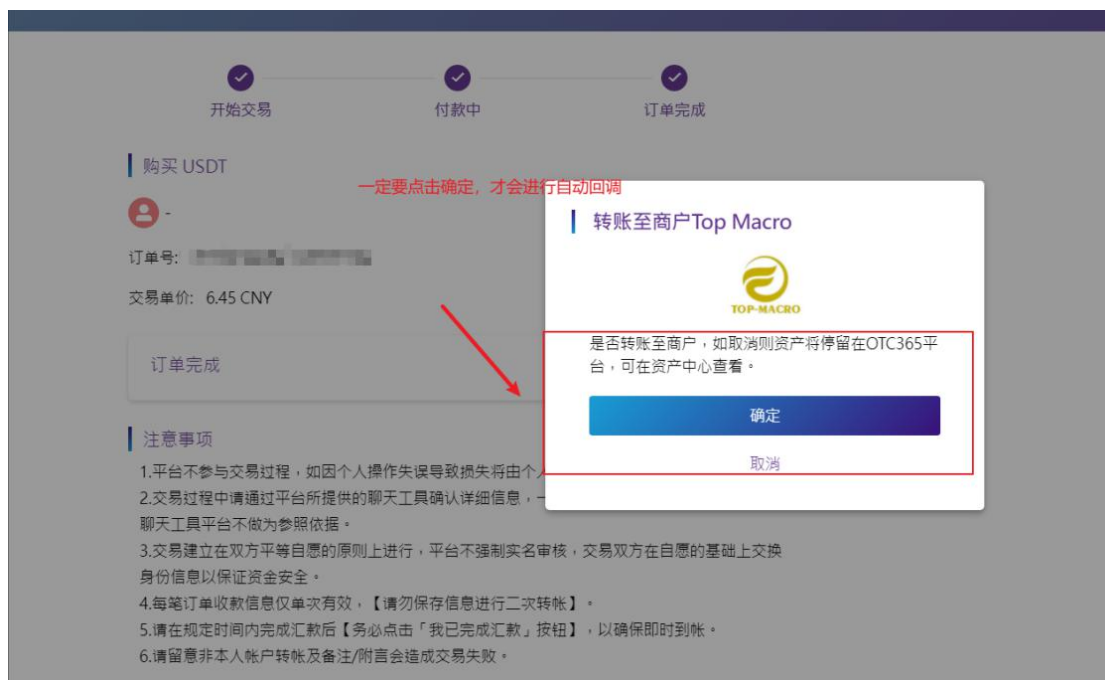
开始交易　付款中　订单完成

购买 USDT

-

订单号: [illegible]

交易单价: 6.45 CNY

订单完成

一定要点击确定，才会进行自动回调

转账至商户Top Macro

TOP-MACRO

是否转账至商户，如取消则资产将停留在OTC365平台，可在资产中心查看。

确定

取消

注意事项

1.平台不参与交易过程，如因个人操作失误导致损失将由个人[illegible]

2.交易过程中请通过平台所提供的聊天工具确认详细信息，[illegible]聊天工具平台不做为参照依据。

3.交易建立在双方平等自愿的原则上进行，平台不强制实名审核，交易双方在自愿的基础上交换身份信息以保证资金安全。

4.每笔订单收款信息仅单次有效，【请勿保存信息进行二次转帐】。

5.请在规定时间内完成汇款后【务必点击「我已完成汇款」按钮】，以确保即时到帐。

6.请留意非本人帐户转帐及备注/附言会造成交易失败。